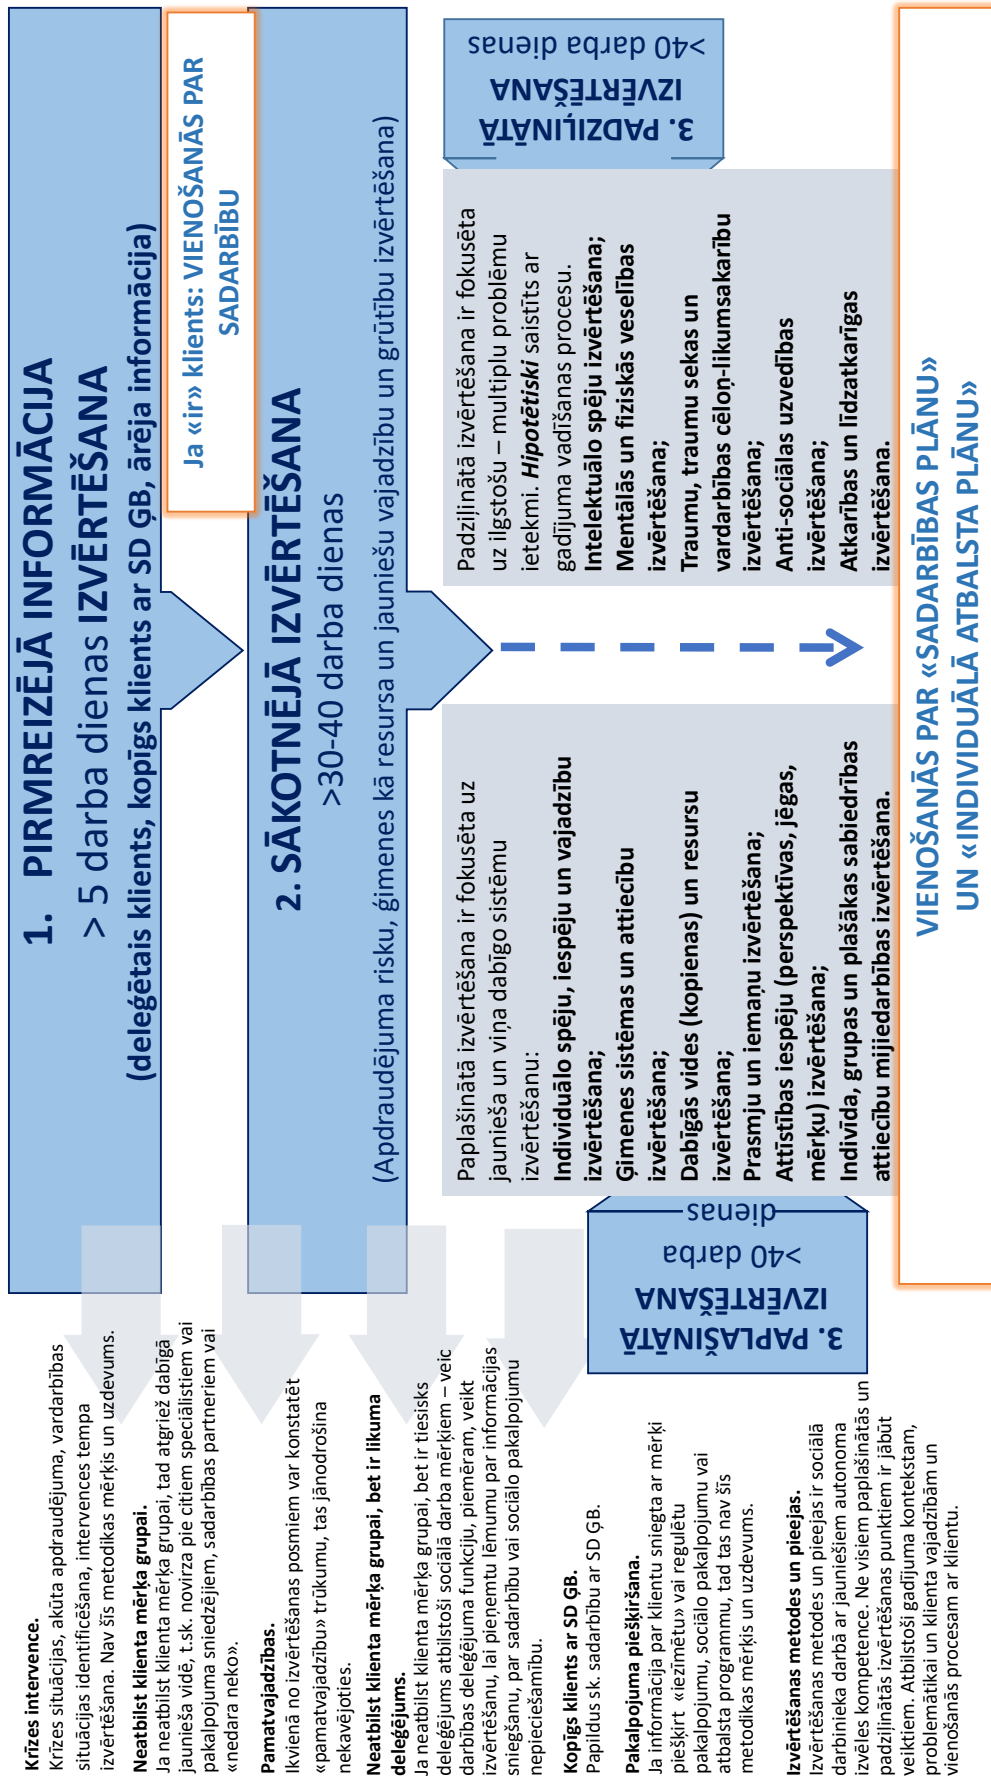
1. PIRMREIZĒJĀ INFORMĀCIJA
> 5 darba dienas IZVĒRTĒŠANA
(deleģētais klients, kopīgs klients ar SD GB, ārēja informācija)

Ja «ir» klients: VIENOŠANĀS PAR SADARBĪBU

2. SĀKOTNĒJĀ IZVĒRTĒŠANA
>30-40 darba dienas
(Apdraudējuma risku, ģimenes kā resursa un jauniešu vajadzību un grūtību izvērtēšana)

3. PADZIĻINĀTĀ IZVĒRTĒŠANA
>40 darba dienas

Padziļinātā izvērtēšana ir fokusēta uz ilgstošu – multiplu problēmu ietekmi. Hipotētiski saistīts ar gadījuma vadīšanas procesu.
Intelektuālo spēju izvērtēšana;
Mentālās un fiziskās veselības izvērtēšana;
Traumu, traumu sekas un vardarbības cēloņ-likumsakarību izvērtēšana;
Anti-sociālās uzvedības izvērtēšana;
Atkarības un līdzatkarīgas izvērtēšana.

Paplašinātā izvērtēšana ir fokusēta uz jaunieša un viņa dabīgo sistēmu izvērtēšanu:
Individuālo spēju, iespēju un vajadzību izvērtēšana;
Ģimenes sistēmas un attiecību izvērtēšana;
Dabīgās vides (kopienas) un resursu izvērtēšana;
Prasmju un iemaņu izvērtēšana;
Attīstības iespēju (perspektīvas, jēgas, mērķu) izvērtēšana;
Indivīda, grupas un plašākas sabiedrības attiecību mijiedarbības izvērtēšana.

3. PAPLAŠINĀTĀ IZVĒRTĒŠANA
>40 darba dienas

VIENOŠANĀS PAR «SADARBĪBAS PLĀNU» UN «INDIVIDUĀLĀ ATBALSTA PLĀNU»

Krīzes intervence.
Krīzes situācijas, akūta apdraudējuma, vardarbības situācijas identificēšana, intervences tempa izvērtēšana. Nav šīs metodikas mērķis un uzdevums.

Neatbilst klienta mērķa grupai.
Ja neatbilst klienta mērķa grupai, tad atgriež dabīgā jaunieša vidē, t.sk. novirza pie citiem speciālistiem vai pakalpojuma sniedzējiem, sadarbības partneriem vai «nedara neko».

Pamatvajadzības.
Ikvienā no izvērtēšanas posmiem var konstatēt «pamatvajadzību» trūkumu, tas jānodrošina nekavējoties.

Neatbilst klienta mērķa grupai, bet ir likuma deleģējums.
Ja neatbilst klienta mērķa grupai, bet ir tiesisks deleģējums atbilstoši sociālā darba mērķiem – veic darbības deleģējuma funkciju, piemēram, veikt izvērtēšanu, lai pieņemtu lēmumu par informācijas sniegšanu, par sadarbību vai sociālo pakalpojumu nepieciešamību.

Kopīgs klients ar SD GB.
Papildus sk. sadarbību ar SD GB.

Pakalpojuma piešķiršana.
Ja informācija par klientu sniegta ar mērķi piešķirt «iezīmētu» vai regulētu pakalpojumu, sociālo pakalpojumu vai atbalsta programmu, tad tas nav šīs metodikas mērķis un uzdevums.

Izvērtēšanas metodes un pieejas.
Izvērtēšanas metodes un pieejas ir sociālā darbinieka darbā ar jauniešiem autonoma izvēles kompetence. Ne visiem paplašinātās un padziļinātās izvērtēšanas punktiem ir jābūt veiktiem. Atbilstoši gadījuma kontekstam, problemātikai un klienta vajadzībām un vienošanās procesam ar klientu.